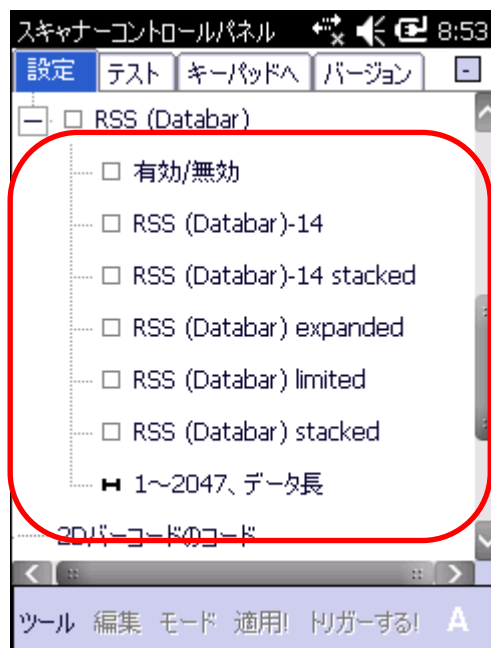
スキャナーコントロールパネル 8:53

設定 テスト キーパッドへ バージョン

RSS (Databar)

有効/無効

RSS (Databar)-14

RSS (Databar)-14 stacked

RSS (Databar) expanded

RSS (Databar) limited

RSS (Databar) stacked

1~2047、データ長

2Dバーコードのコード

ツール 編集 モード 適用! トリガーする! A